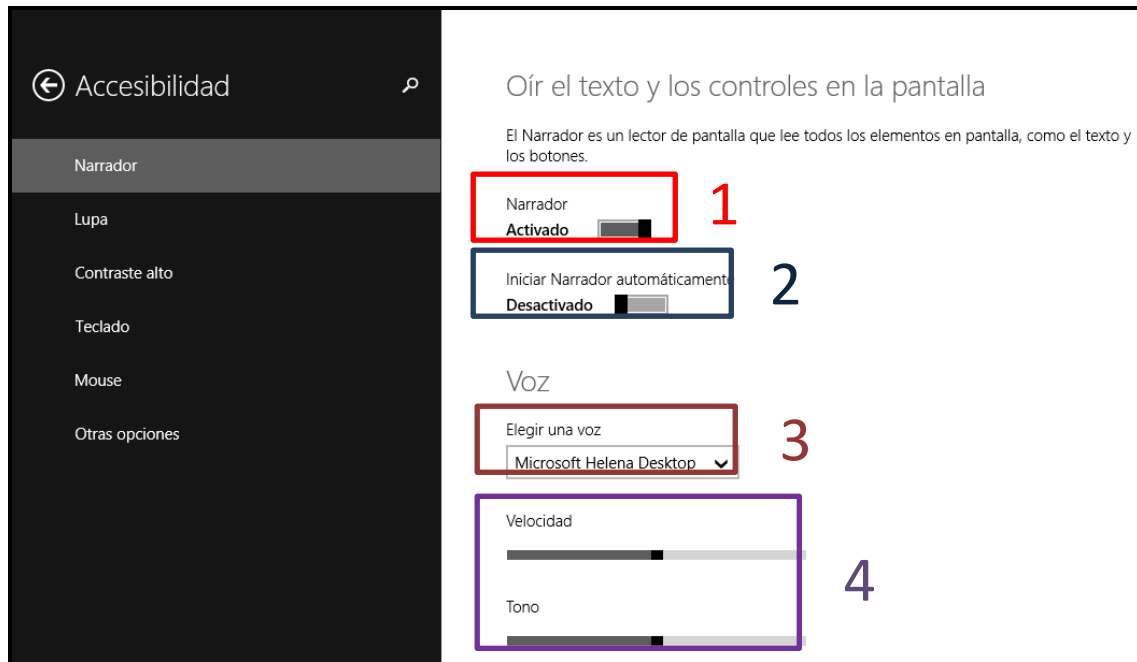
Accesibilidad

Narrador

Lupa

Contraste alto

Teclado

Mouse

Otras opciones

Oír el texto y los controles en la pantalla

El Narrador es un lector de pantalla que lee todos los elementos en pantalla, como el texto y los botones.

Narrador
Activado

1

Iniciar Narrador automáticament
Desactivado

2

Voz

Elegir una voz
Microsoft Helena Desktop

3

Velocidad

Tono

4